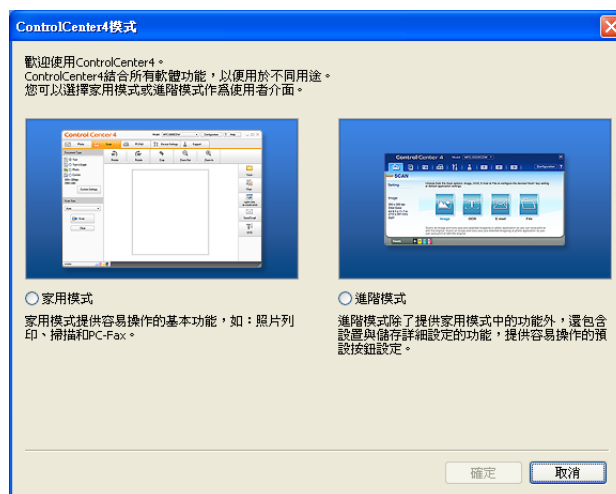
ControlCenter4模式

歡迎使用ControlCenter4。
ControlCenter4結合所有軟體功能，以便用於不同用途。
您可以選擇家用模式或進階模式作為使用者介面。

Control Center 4

Control Center 4

SCAN

家用模式

家用模式提供容易操作的基本功能，如：照片列印、掃描和PC-Fax。

進階模式

進階模式除了提供家用模式中的功能外，還包含設置與儲存詳細設定的功能，提供容易操作的預設按鈕設定。

確定

取消